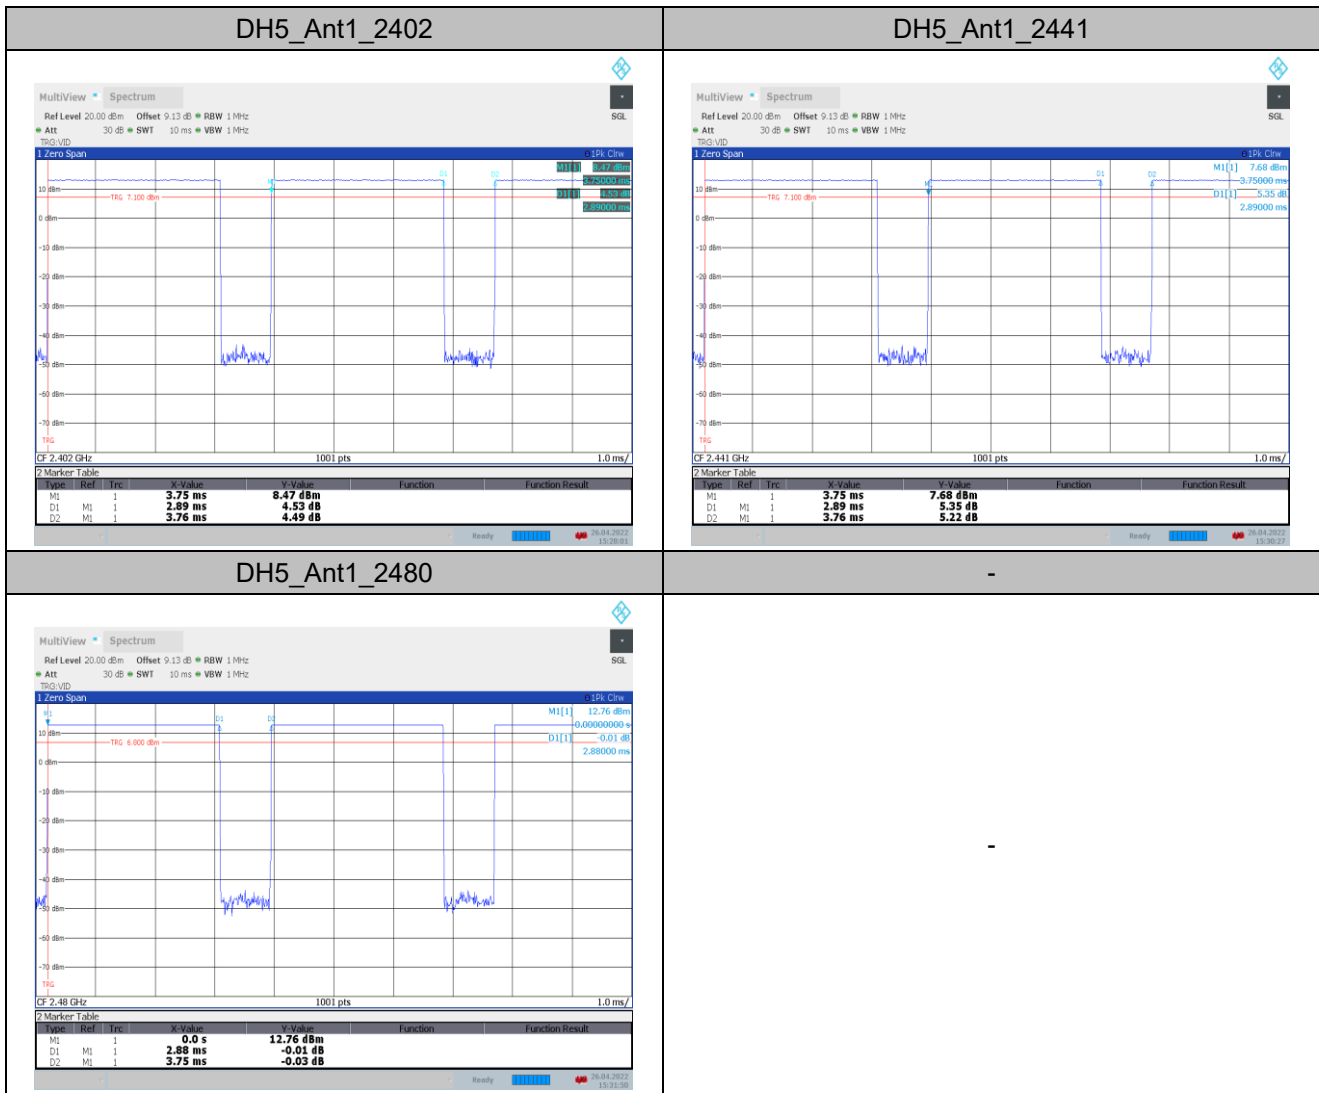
| DH5_Ant1_2402 | DH5_Ant1_2441 |
|---|---|
| MultiView Spectrum<br>Ref Level 20.00 dBm Offset 9.13 dB RBW 1 MHz SGL<br>Att 30 dB SWT 10 ms VBW 1 MHz<br>TRG:VID<br>1 Zero Span 1Pk Clrw<br>M1[1] 8.47 dBm 3.75000 ms<br>D1[1] 4.53 dB 2.89000 ms<br>10 dBm TRG 7.100 dBm 0 dBm -10 dBm -20 dBm -30 dBm -40 dBm -50 dBm -60 dBm -70 dBm TRG<br>CF 2.402 GHz 1001 pts 1.0 ms/<br>2 Marker Table<br>Type Ref Trc X-Value Y-Value Function Function Result<br>M1 1 3.75 ms 8.47 dBm<br>D1 M1 1 2.89 ms 4.53 dB<br>D2 M1 1 3.76 ms 4.49 dB<br>Ready 26.04.2022 15:28:01 | MultiView Spectrum<br>Ref Level 20.00 dBm Offset 9.13 dB RBW 1 MHz SGL<br>Att 30 dB SWT 10 ms VBW 1 MHz<br>TRG:VID<br>1 Zero Span 1Pk Clrw<br>M1[1] 7.68 dBm 3.75000 ms<br>D1[1] 5.35 dB 2.89000 ms<br>10 dBm TRG 7.100 dBm 0 dBm -10 dBm -20 dBm -30 dBm -40 dBm -50 dBm -60 dBm -70 dBm TRG<br>CF 2.441 GHz 1001 pts 1.0 ms/<br>2 Marker Table<br>Type Ref Trc X-Value Y-Value Function Function Result<br>M1 1 3.75 ms 7.68 dBm<br>D1 M1 1 2.89 ms 5.35 dB<br>D2 M1 1 3.76 ms 5.22 dB<br>Ready 26.04.2022 15:30:27 |
| DH5_Ant1_2480 | - |
| MultiView Spectrum<br>Ref Level 20.00 dBm Offset 9.13 dB RBW 1 MHz SGL<br>Att 30 dB SWT 10 ms VBW 1 MHz<br>TRG:VID<br>1 Zero Span 1Pk Clrw<br>M1[1] 12.76 dBm 0.00000000 s<br>D1[1] -0.01 dB 2.88000 ms<br>10 dBm TRG 6.000 dBm 0 dBm -10 dBm -20 dBm -30 dBm -40 dBm -50 dBm -60 dBm -70 dBm TRG<br>CF 2.48 GHz 1001 pts 1.0 ms/<br>2 Marker Table<br>Type Ref Trc X-Value Y-Value Function Function Result<br>M1 1 0.0 s 12.76 dBm<br>D1 M1 1 2.88 ms -0.01 dB<br>D2 M1 1 3.75 ms -0.03 dB<br>Ready 26.04.2022 15:31:50 | - |